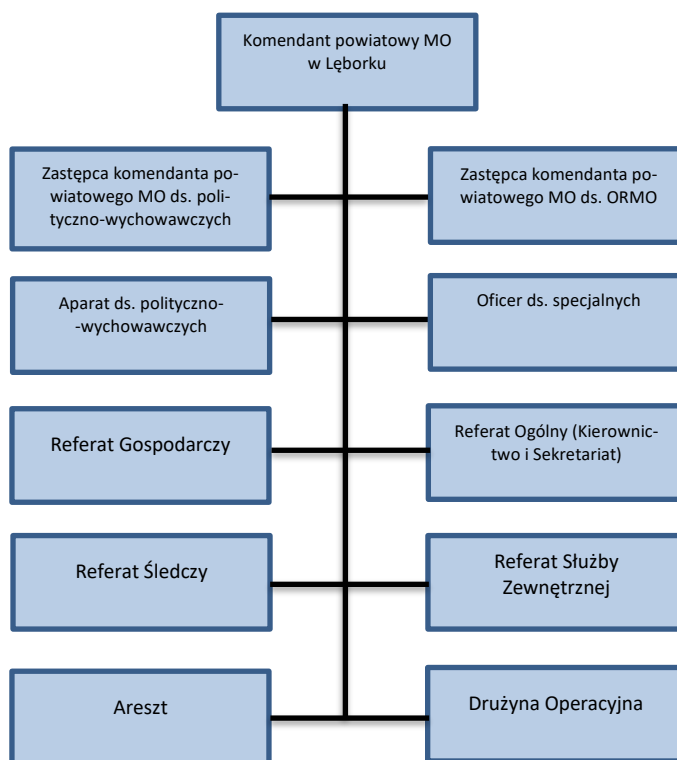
Komendant powiatowy MO w Lęborku

Zastępca komendanta powiatowego MO ds. polityczno-wychowawczych

Zastępca komendanta powiatowego MO ds. ORMO

Aparat ds. polityczno-wychowawczych

Oficer ds. specjalnych

Referat Gospodarczy

Referat Ogólny (Kierownictwo i Sekretariat)

Referat Śledczy

Referat Służby Zewnętrznej

Areszt

Drużyna Operacyjna